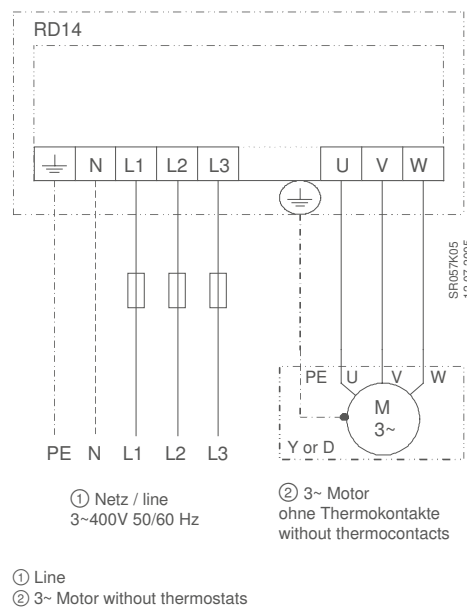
RD14

N L1 L2 L3 U V W

SR057K05 12.07.2005

PE U V W

M 3~

Y or D

PE N L1 L2 L3

① Netz / line 3~400V 50/60 Hz

② 3~ Motor ohne Thermokontakte without thermocontacts

① Line
② 3~ Motor without thermostats